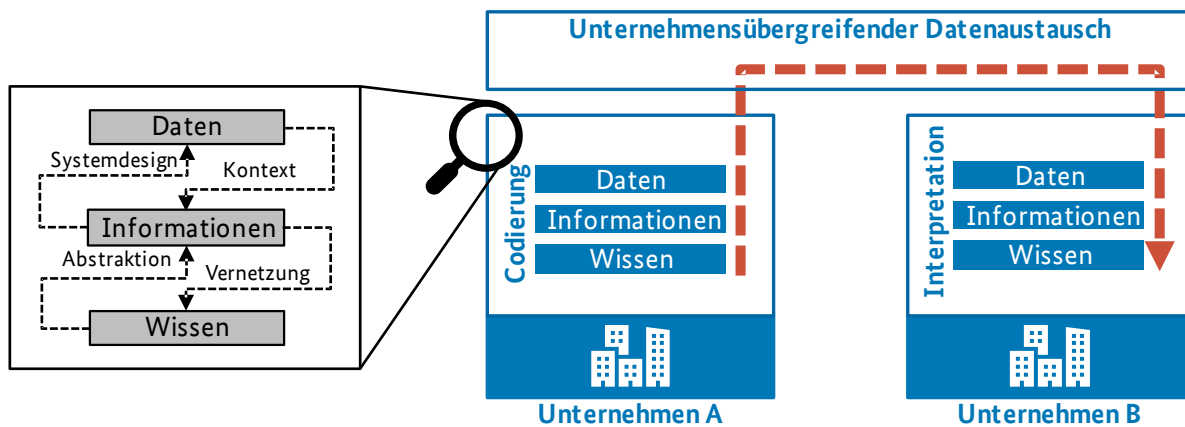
Unternehmensübergreifender Datenaustausch

Daten
Systemdesign
Kontext
Informationen
Abstraktion
Vernetzung
Wissen

Codierung
Daten
Informationen
Wissen

Interpretation
Daten
Informationen
Wissen

Unternehmen A

Unternehmen B